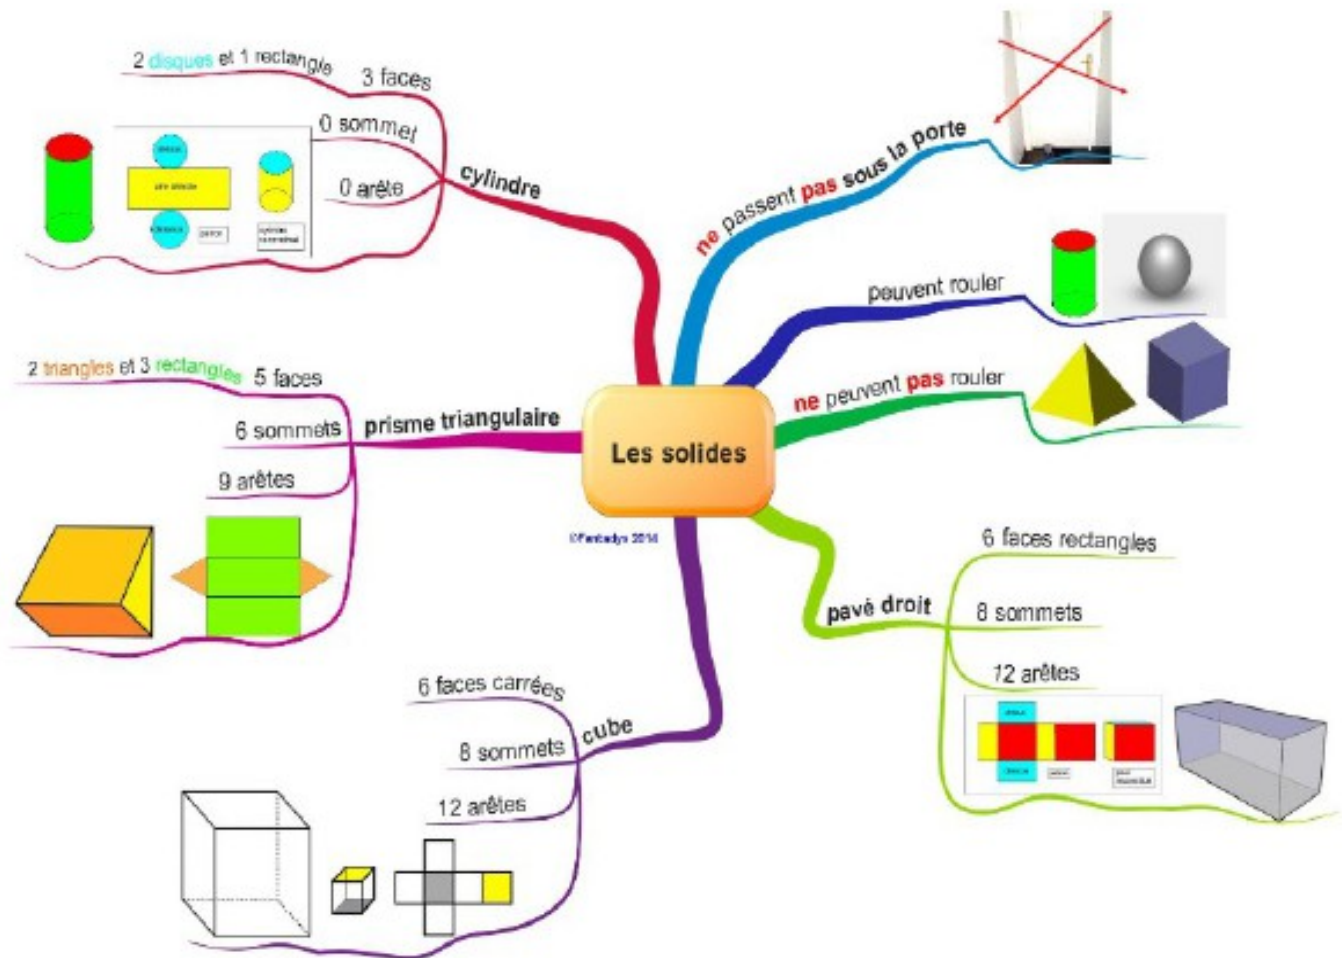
Les solides

©Fantadys 2014

cylindre
3 faces
2 disques et 1 rectangle
0 sommet
0 arête

ne passent pas sous la porte

peuvent rouler

ne peuvent pas rouler

prisme triangulaire
5 faces
2 triangles et 3 rectangles
6 sommets
9 arêtes

pavé droit
6 faces rectangles
8 sommets
12 arêtes

cube
6 faces carrées
8 sommets
12 arêtes